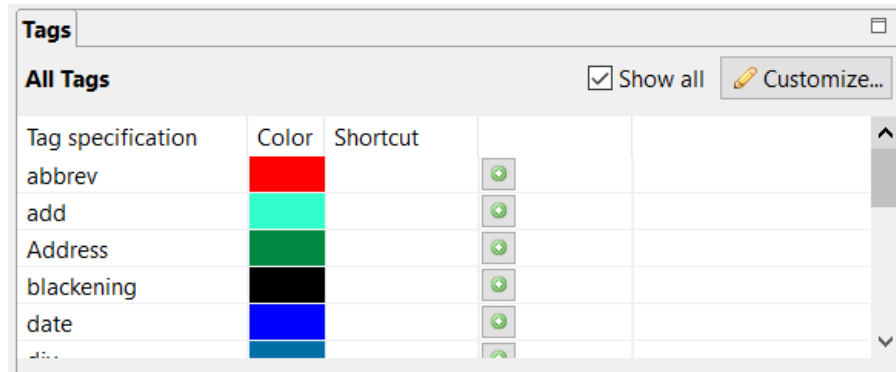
Tags

All Tags

Show all

Customize...

| Tag specification | Color | Shortcut | | |
|---|---|---|---|---|
| abbrev | | | | |
| add | | | | |
| Address | | | | |
| blackening | | | | |
| date | | | | |
| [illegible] | | | | |